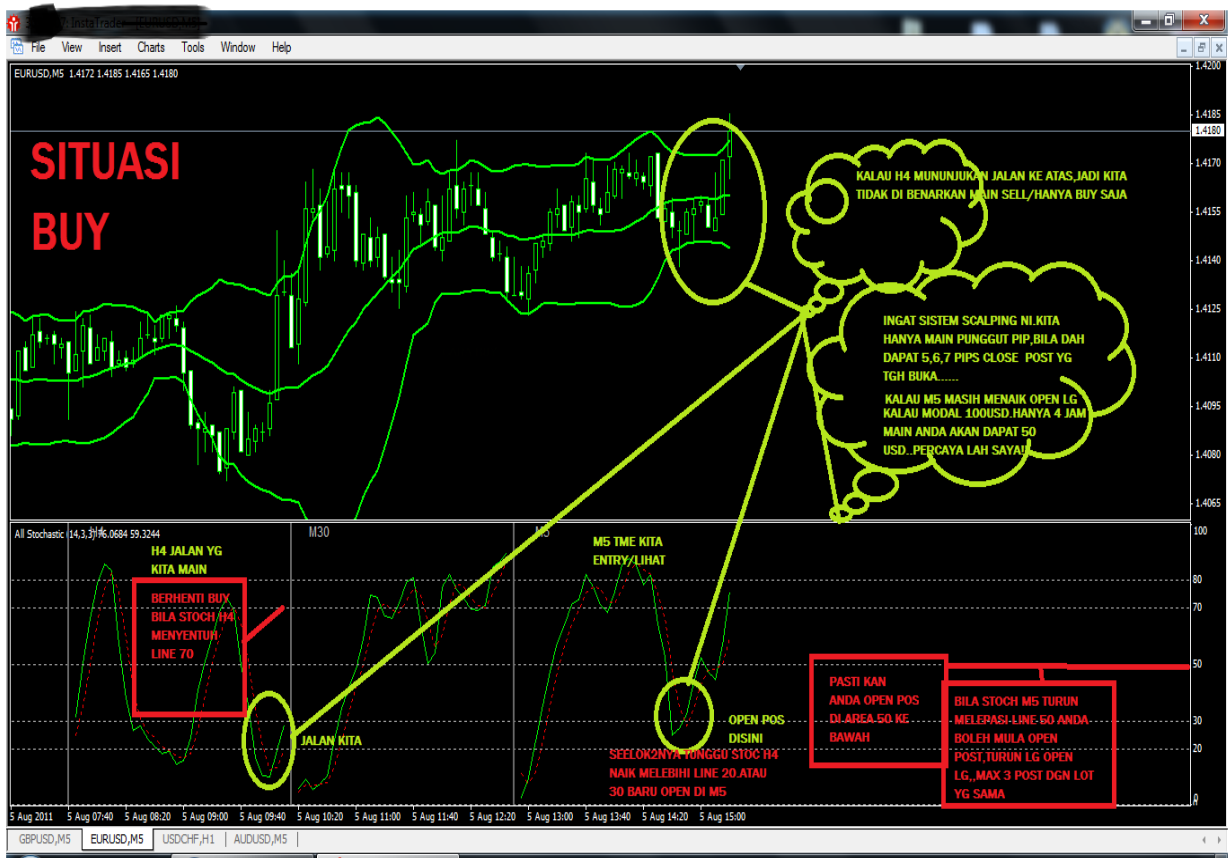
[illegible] - InstaTrade - [EURUSD,M5]

File View Insert Charts Tools Window Help

EURUSD,M5 1.4172 1.4185 1.4165 1.4180

SITUASI BUY

KALAU H4 MUNUNJUKAN JALAN KE ATAS,JADI KITA TIDAK DI BENARKAN MAIN SELL/HANYA BUY SAJA

INGAT SISTEM SCALPING NI.KITA HANYA MAIN PUNGGUT PIP,BILA DAH DAPAT 5,6,7 PIPS CLOSE POST YG TGH BUKA.......

KALAU M5 MASIH MENAIK OPEN LG KALAU MODAL 100USD.HANYA 4 JAM MAIN ANDA AKAN DAPAT 50 USD..PERCAYA LAH SAYA!

1.4200
1.4185
1.4180
1.4170
1.4155
1.4140
1.4125
1.4110
1.4095
1.4080
1.4065

All Stochastic 14,3,3 76.0684 59.3244

H4 JALAN YG KITA MAIN

M30

M5

M5 TME KITA ENTRY/LIHAT

BERHENTI BUY BILA STOCH H4 MENYENTUH LINE 70

JALAN KITA

OPEN POS DISINI

SELLOK2NYA TUNGGU STOC H4 NAIK MELEBIHI LINE 20.ATAU 30 BARU OPEN DI M5

PASTI KAN ANDA OPEN POS DI AREA 50 KE BAWAH

BILA STOCH M5 TURUN MELEPASI LINE 50 ANDA BOLEH MULA OPEN POST,TURUN LG OPEN LG,.MAX 3 POST DGN LOT YG SAMA

100
80
70
50
30
20
0

5 Aug 2011 5 Aug 07:40 5 Aug 08:20 5 Aug 09:00 5 Aug 09:40 5 Aug 10:20 5 Aug 11:00 5 Aug 11:40 5 Aug 12:20 5 Aug 13:00 5 Aug 13:40 5 Aug 14:20 5 Aug 15:00

GBPUSD,M5 EURUSD,M5 USDCHF,H1 AUDUSD,M5